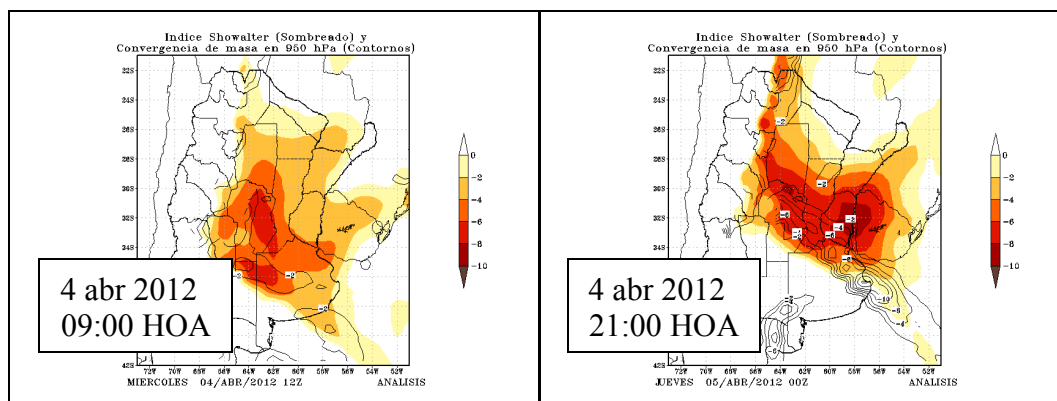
Indice Showalter (Sombreado) y
Convergencia de masa en 950 hPa (Contornos)

22S
24S
26S
28S
30S
32S
34S
42S

-2
-2
-2

72W 70W 68W 66W 64W 62W 60W 58W 56W 54W 52W

MIERCOLES 04/ABR/2012 12Z ANALISIS

4 abr 2012
09:00 HOA

0
-2
-4
-6
-8
-10

Indice Showalter (Sombreado) y
Convergencia de masa en 950 hPa (Contornos)

22S
24S
26S
28S
30S
32S
34S
42S

-2
-2
-6
-4
-8
-4
-6
-6
-8
-2
-10
-6
-4
-6
4

72W 70W 68W 66W 64W 62W 60W 58W 56W 54W 52W

JUEVES 05/ABR/2012 00Z ANALISIS

4 abr 2012
21:00 HOA

0
-2
-4
-6
-8
-10